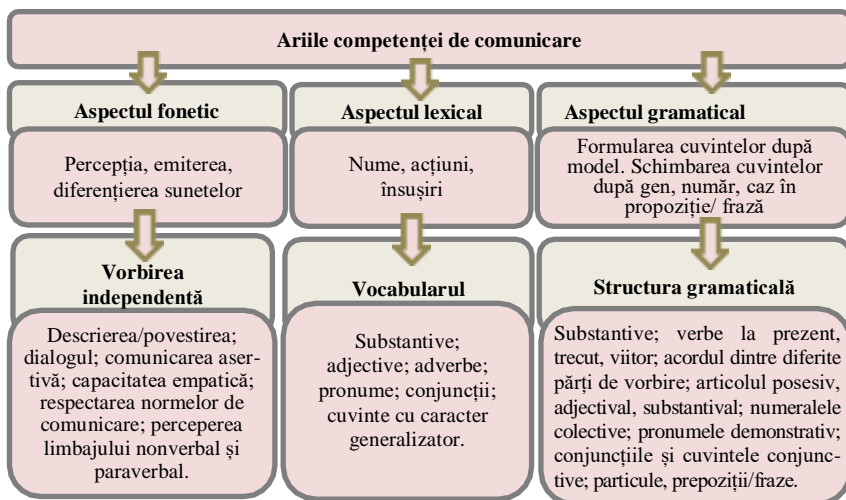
Ariile competenței de comunicare

Aspectul fonetic

Percepția, emiterea, diferențierea sunetelor

Vorbirea independentă

Descrierea/povestirea; dialogul; comunicarea asertivă; capacitatea empatică; respectarea normelor de comunicare; perceperea limbajului nonverbal și paraverbal.

Aspectul lexical

Nume, acțiuni, însușiri

Vocabularul

Substantive; adjective; adverbe; pronume; conjuncții; cuvinte cu caracter generalizator.

Aspectul gramatical

Formularea cuvintelor după model. Schimbarea cuvintelor după gen, număr, caz în propoziție/ frază

Structura gramaticală

Substantive; verbe la prezent, trecut, viitor; acordul dintre diferite părți de vorbire; articolul posesiv, adjectival, substantival; numeralele colective; pronumele demonstrativ; conjuncțiile și cuvintele conjunctive; particule, prepoziții/fraze.